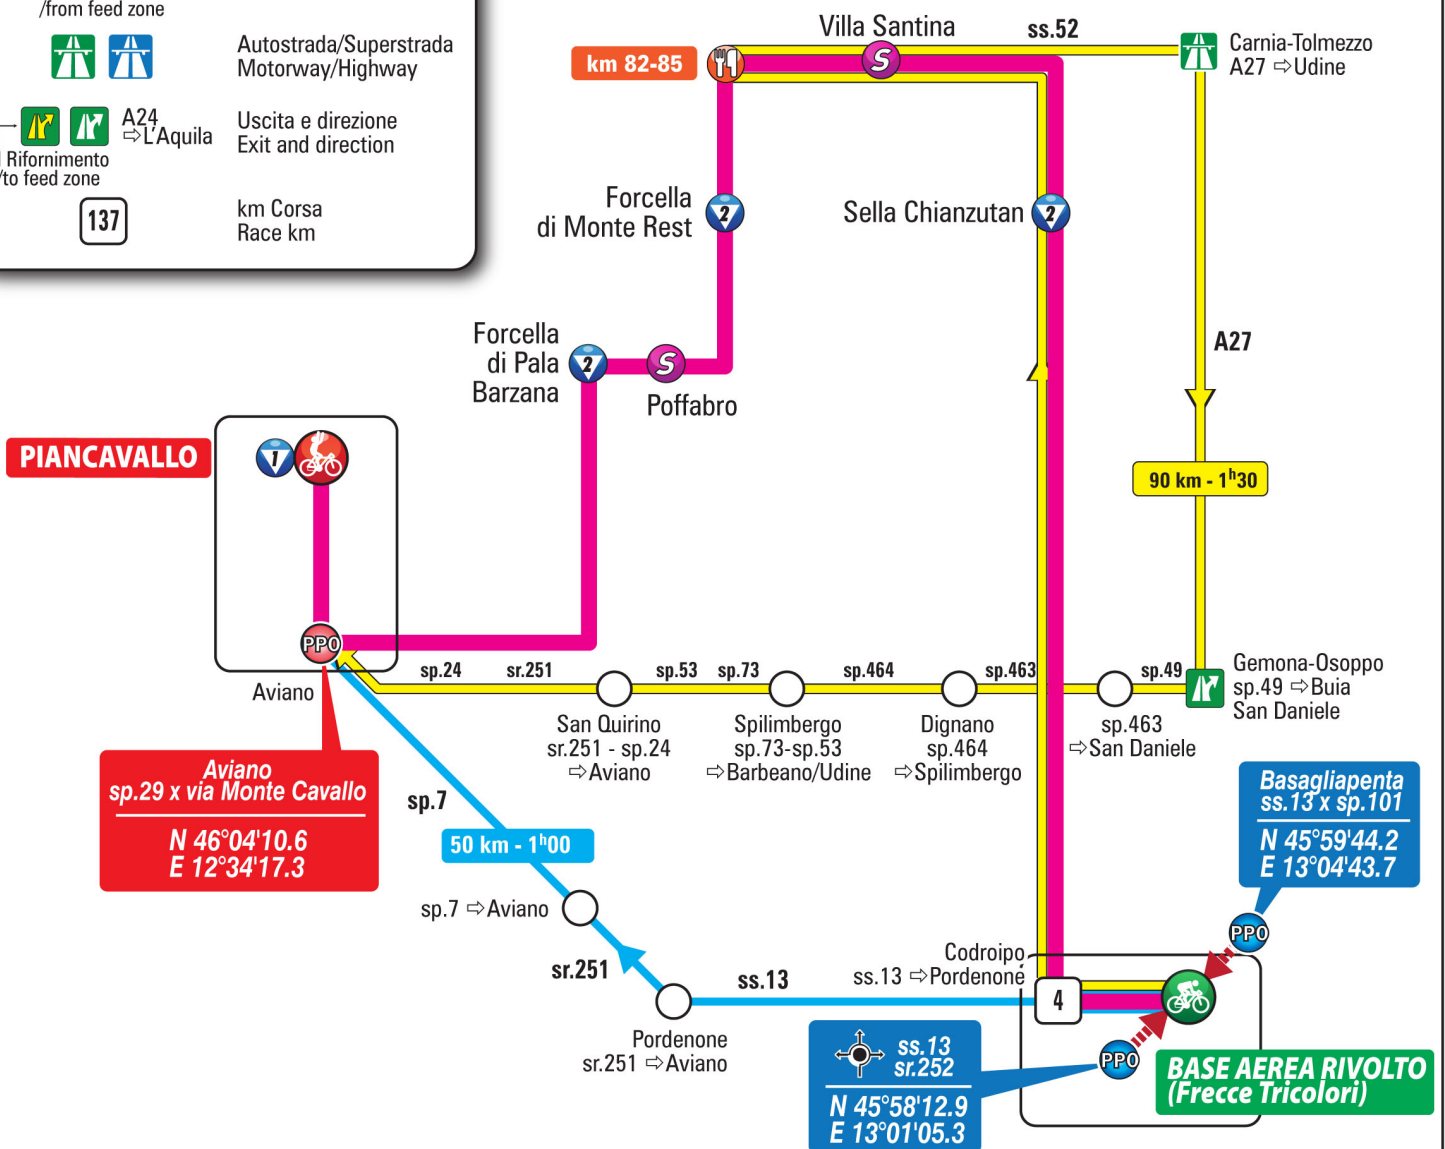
/from feed zone

Autostrada/Superstrada
Motorway/Highway

A24
⇨L'Aquila

Uscita e direzione
Exit and direction

Rifornimento
/to feed zone

137

km Corsa
Race km

km 82-85

Villa Santina

ss.52

Carnia-Tolmezzo
A27 ⇨Udine

Forcella
di Monte Rest

Sella Chianzutan

A27

Forcella
di Pala
Barzana

Poffabro

PIANCAVALLO

90 km - 1h30

PPO

Aviano

sp.24

sr.251

sp.53

sp.73

sp.464

sp.463

sp.49

Gemona-Osoppo
sp.49 ⇨Buia
San Daniele

San Quirino
sr.251 - sp.24
⇨Aviano

Spilimbergo
sp.73-sp.53
⇨Barbeano/Udine

Dignano
sp.464
⇨Spilimbergo

sp.463
⇨San Daniele

Aviano
sp.29 x via Monte Cavallo

N 46°04'10.6
E 12°34'17.3

sp.7

50 km - 1h00

Basagliapenta
ss.13 x sp.101

N 45°59'44.2
E 13°04'43.7

sp.7 ⇨Aviano

PPO

Codroipo
ss.13 ⇨Pordenone

sr.251

ss.13

4

Pordenone
sr.251 ⇨Aviano

ss.13
sr.252

N 45°58'12.9
E 13°01'05.3

PPO

BASE AEREA RIVOLTO
(Frecce Tricolori)